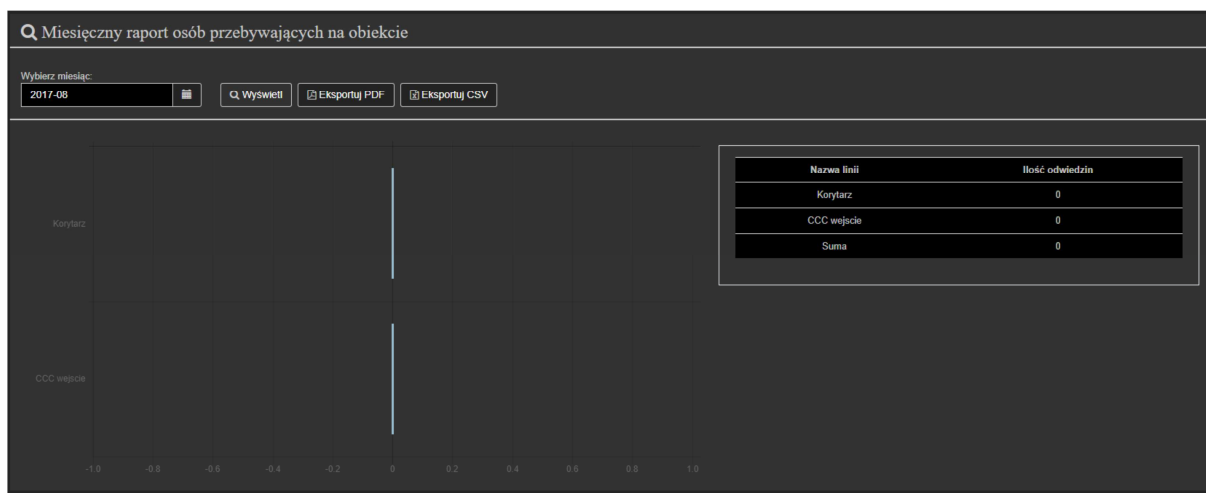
Miesięczny raport osób przebywających na obiekcie

Wybierz miesiąc:
2017-08

Wyświetl
Eksportuj PDF
Eksportuj CSV

Korytarz
CCC wejscie

-1.0 -0.8 -0.6 -0.4 -0.2 0 0.2 0.4 0.6 0.8 1.0

| Nazwa linii | Ilość odwiedzin |
|---|---|
| Korytarz | 0 |
| CCC wejscie | 0 |
| Suma | 0 |